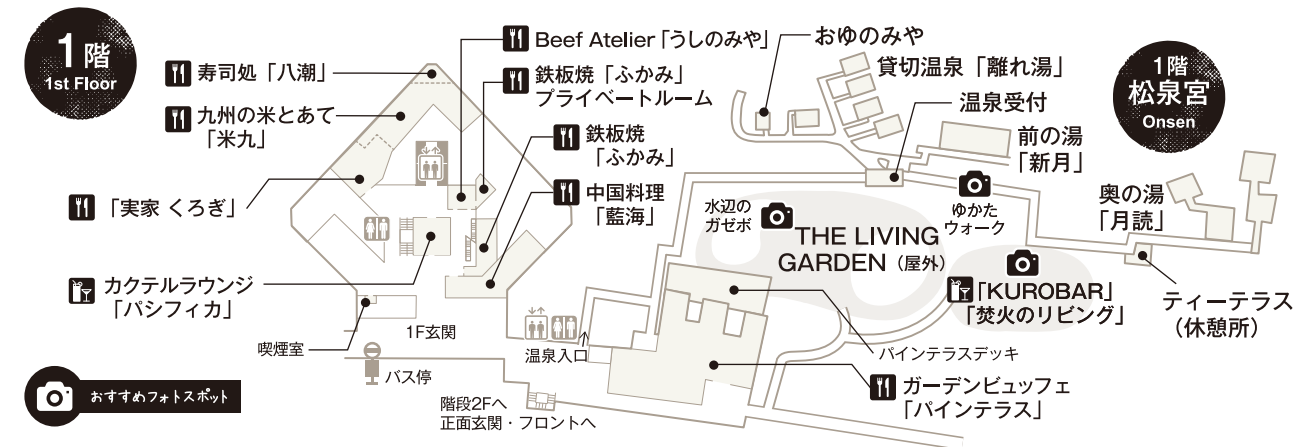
1階
1st Floor

寿司処「八潮」

九州の米とあて「米九」

「実家 くろぎ」

カクテルラウンジ「パシフィカ」

喫煙室

バス停

おすすめフォトスポット

Beef Atelier「うしのみや」

鉄板焼「ふかみ」プライベートルーム

鉄板焼「ふかみ」

中国料理「藍海」

1F玄関

温泉入口

階段2Fへ
正面玄関・フロントへ

おゆのみや

貸切温泉「離れ湯」

温泉受付

1階
松泉宮
Onsen

前の湯「新月」

奥の湯「月読」

水辺のガゼボ

ゆかたウォーク

THE LIVING GARDEN（屋外）

「KUROBAR」「焚火のリビング」

ティーテラス（休憩所）

パインテラスデッキ

ガーデンビュッフェ「パインテラス」